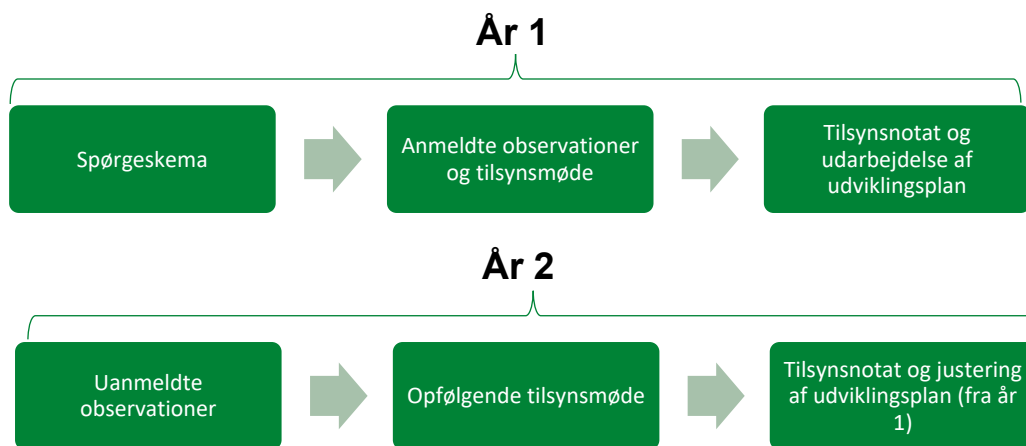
År 1

Spørgeskema

Anmeldte observationer og tilsynsmøde

Tilsynsnotat og udarbejdelse af udviklingsplan

År 2

Uanmeldte observationer

Opfølgende tilsynsmøde

Tilsynsnotat og justering af udviklingsplan (fra år 1)